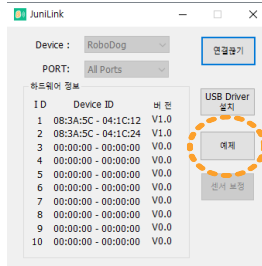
JuniLink

Device : RoboDog

PORT: All Ports

하드웨어 정보

| ID | Device ID | 버 전 |
|---|---|---|
| 1 | 08:3A:5C - 04:1C:12 | V1.0 |
| 2 | 08:3A:5C - 04:1C:24 | V1.0 |
| 3 | 00:00:00 - 00:00:00 | V0.0 |
| 4 | 00:00:00 - 00:00:00 | V0.0 |
| 5 | 00:00:00 - 00:00:00 | V0.0 |
| 6 | 00:00:00 - 00:00:00 | V0.0 |
| 7 | 00:00:00 - 00:00:00 | V0.0 |
| 8 | 00:00:00 - 00:00:00 | V0.0 |
| 9 | 00:00:00 - 00:00:00 | V0.0 |
| 10 | 00:00:00 - 00:00:00 | V0.0 |

연결끊기

USB Driver 설치

예제

센서 보정